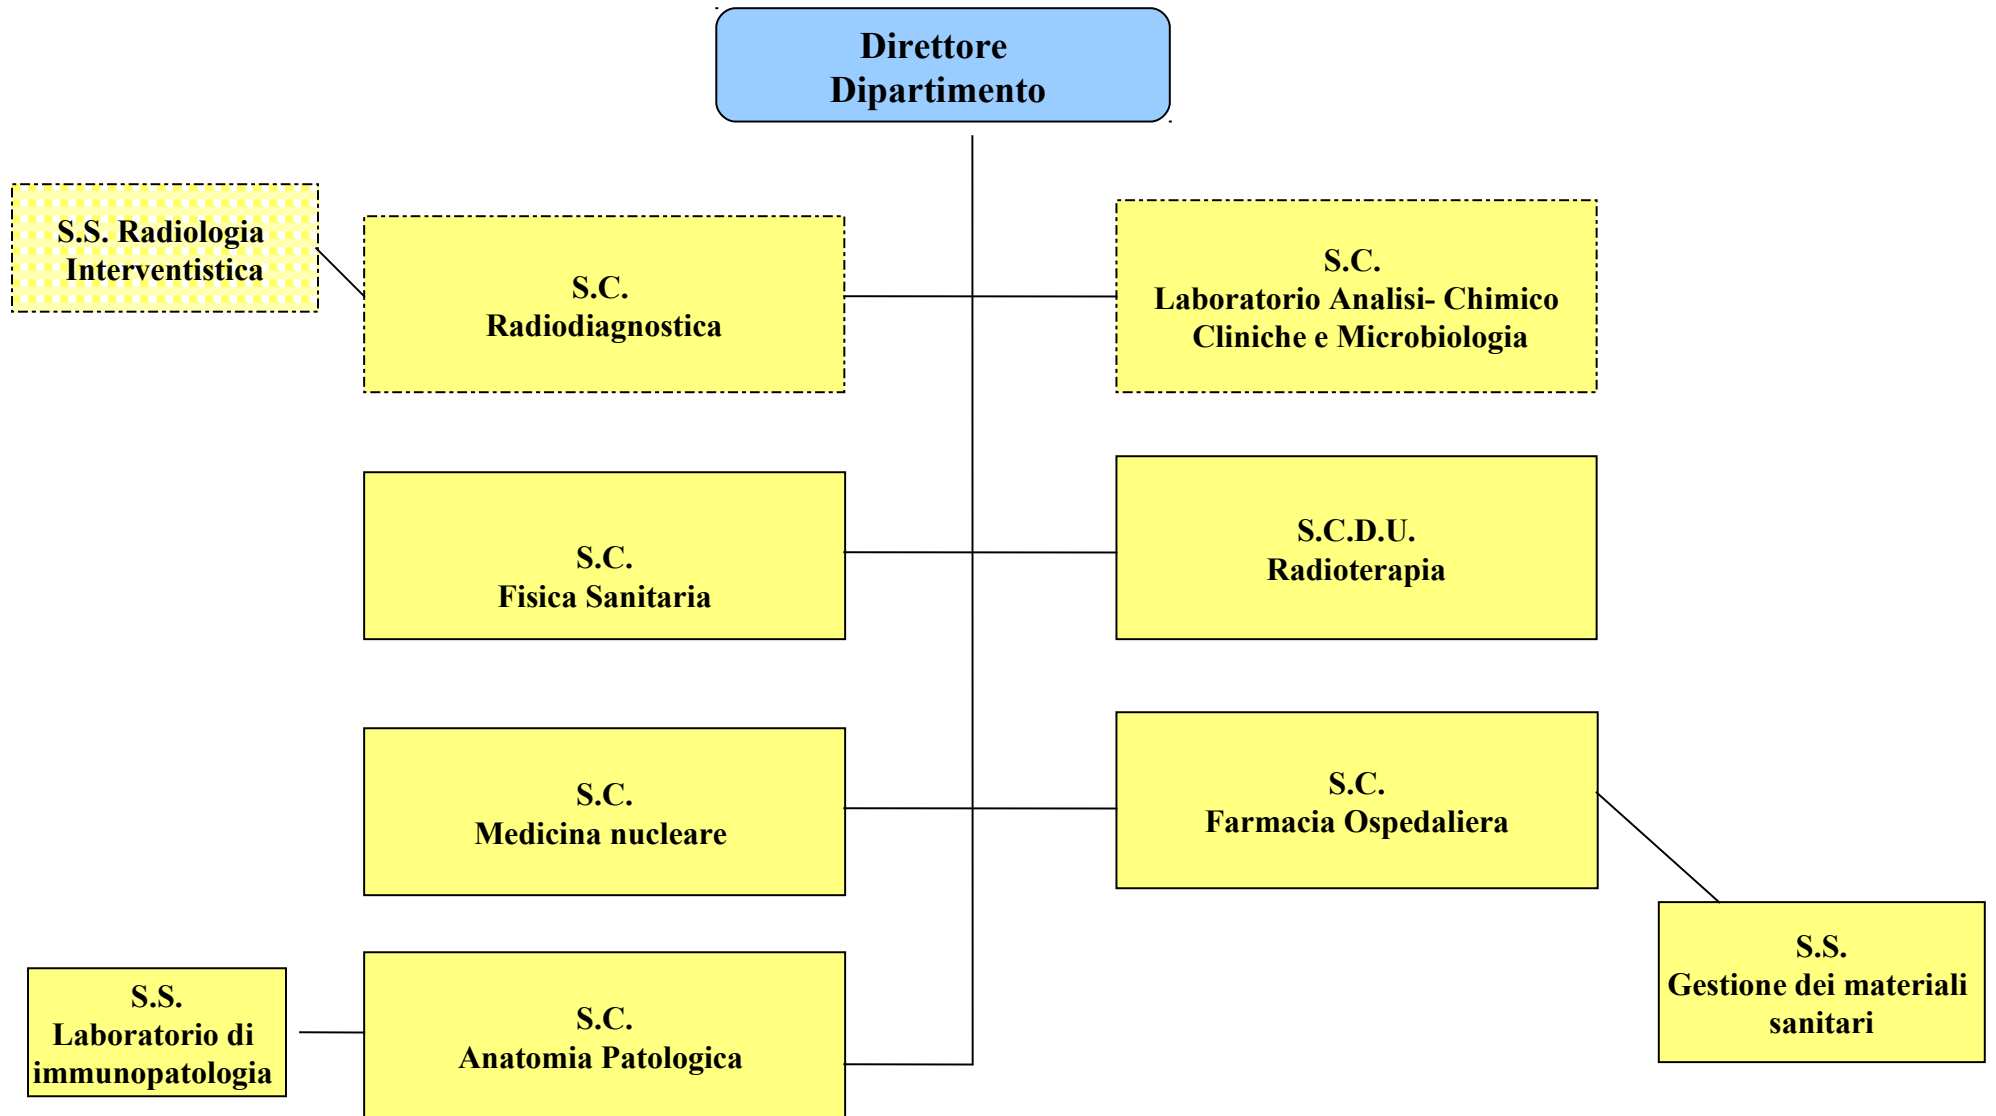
Direttore Dipartimento

S.S. Radiologia Interventistica

S.C.
Radiodiagnostica

S.C.
Laboratorio Analisi- Chimico Cliniche e Microbiologia

S.C.
Fisica Sanitaria

S.C.D.U.
Radioterapia

S.C.
Medicina nucleare

S.C.
Farmacia Ospedaliera

S.S.
Gestione dei materiali sanitari

S.S.
Laboratorio di immunopatologia

S.C.
Anatomia Patologica